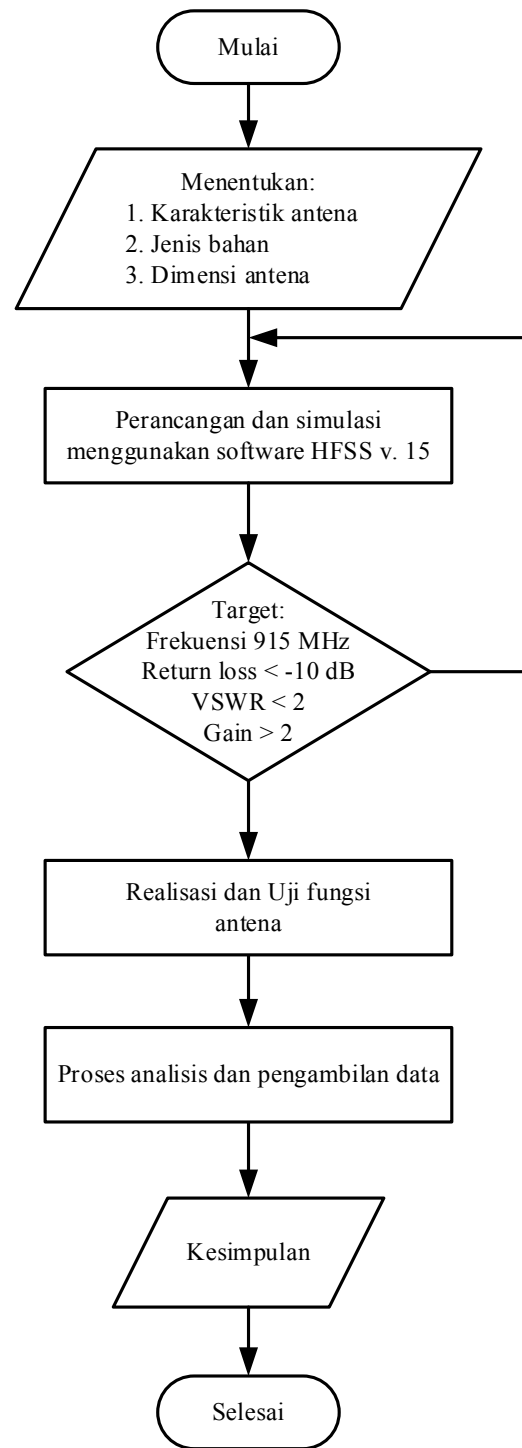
Mulai

Menentukan:
1. Karakteristik antena
2. Jenis bahan
3. Dimensi antena

Perancangan dan simulasi menggunakan software HFSS v. 15

Target:
Frekuensi 915 MHz
Return loss < -10 dB
VSWR < 2
Gain > 2

Realisasi dan Uji fungsi antena

Proses analisis dan pengambilan data

Kesimpulan

Selesai